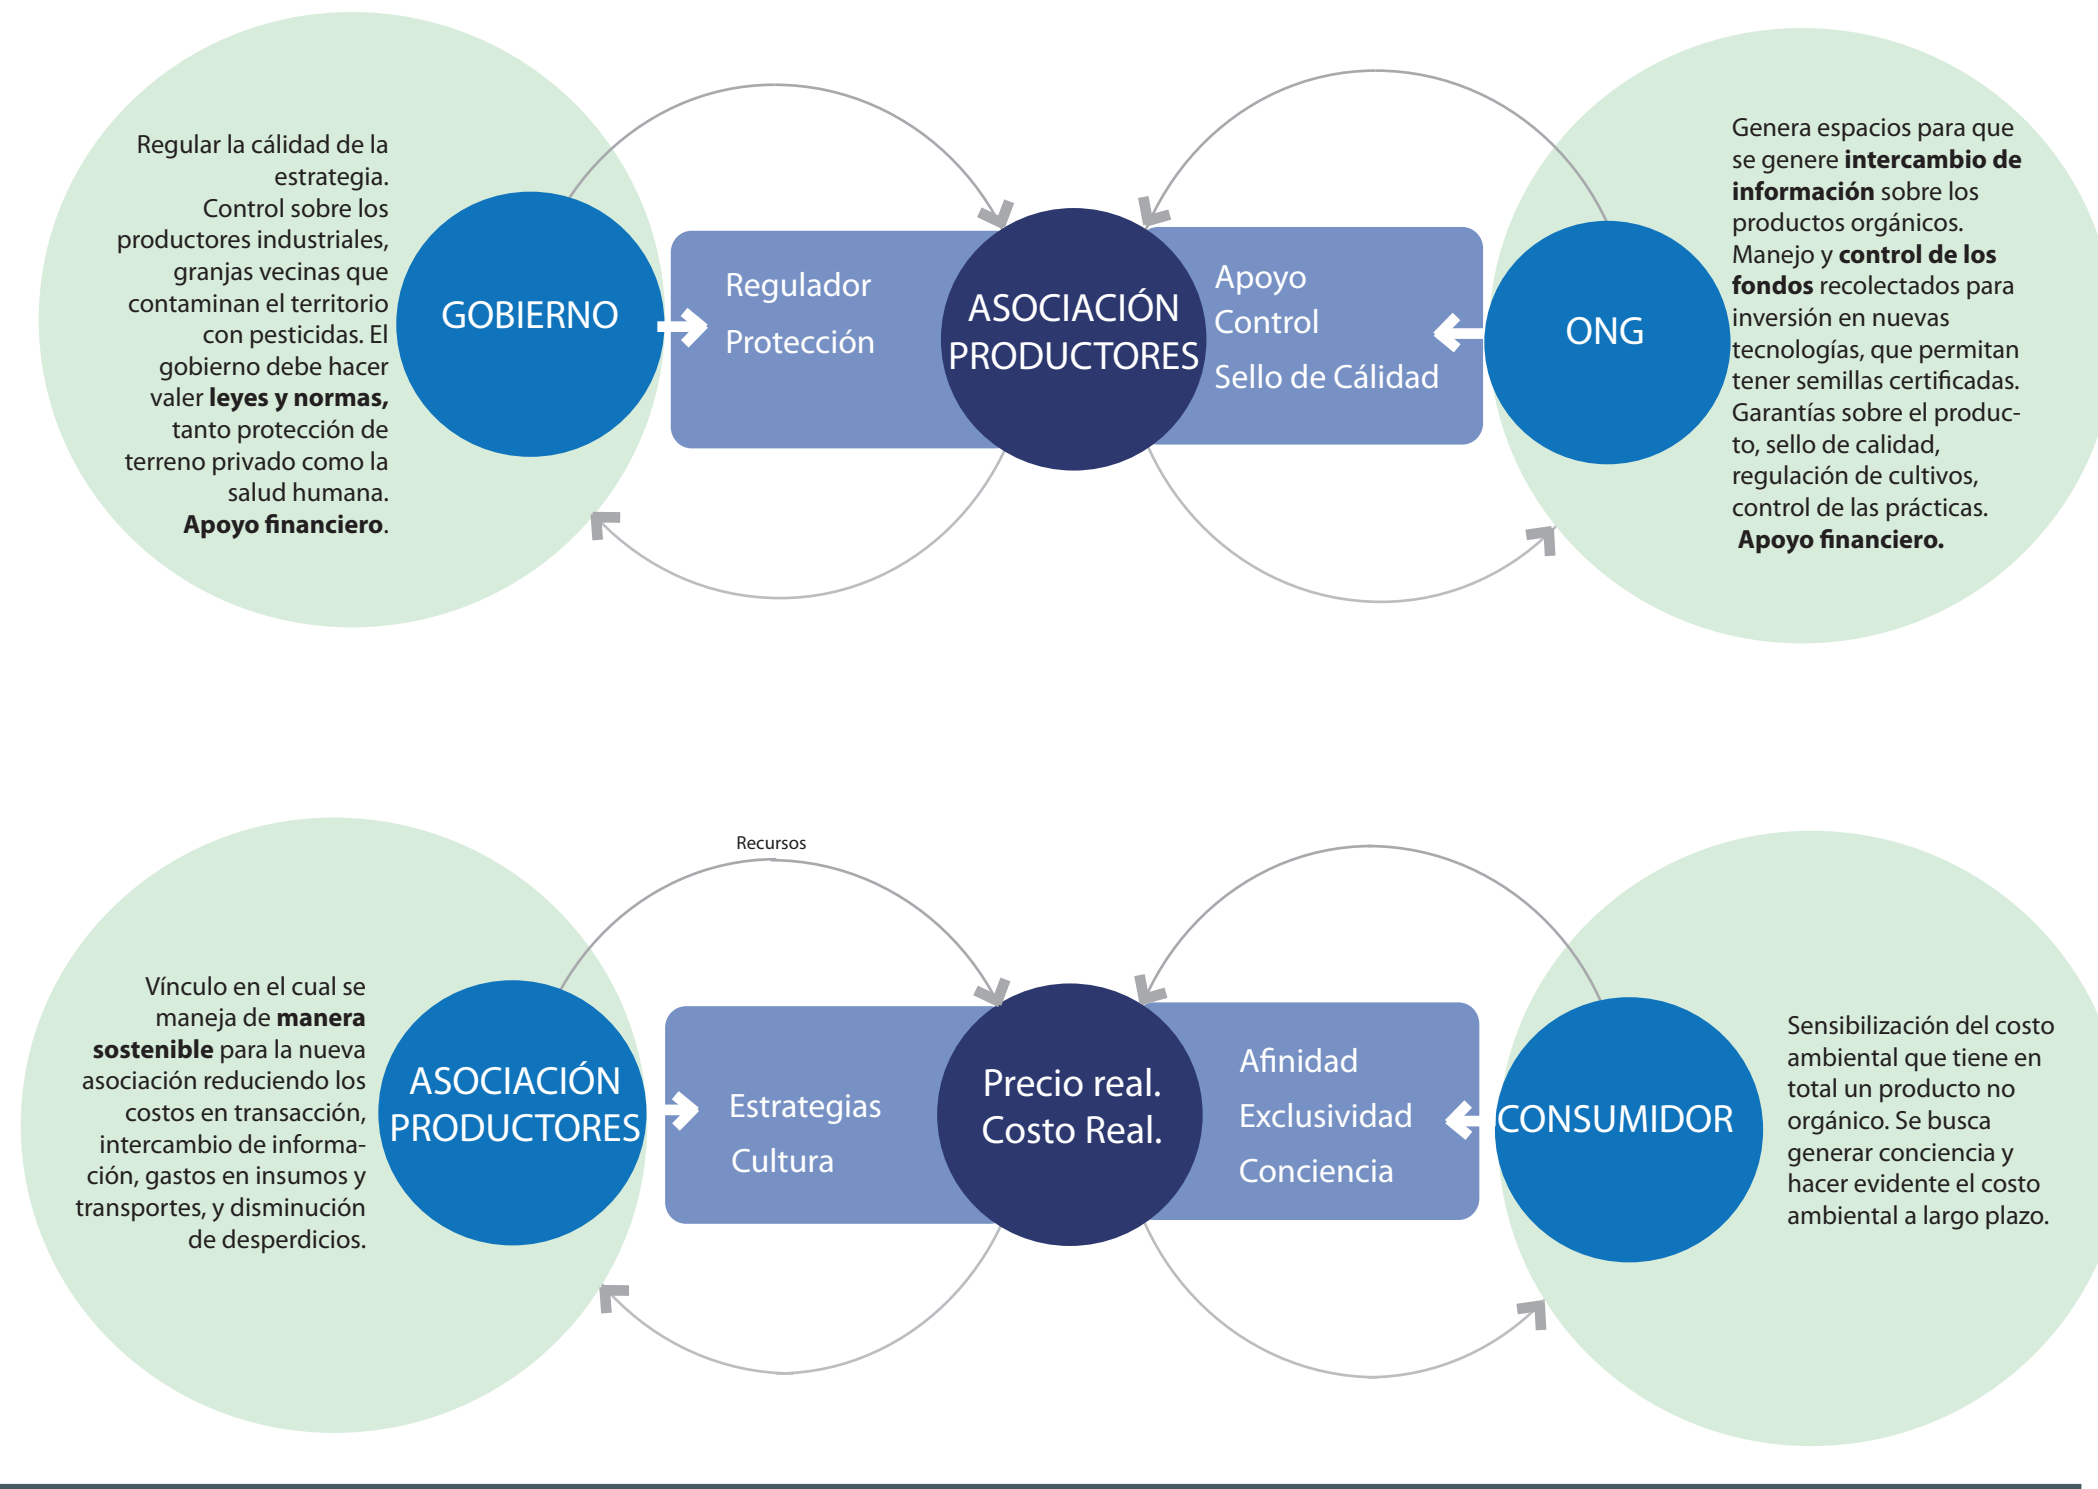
Regular la cálidad de la estrategia.
Control sobre los productores industriales, granjas vecinas que contaminan el territorio con pesticidas. El gobierno debe hacer valer **leyes y normas,** tanto protección de terreno privado como la salud humana.
**Apoyo financiero**.

GOBIERNO

Regulador

Protección

ASOCIACIÓN PRODUCTORES

Apoyo

Control

Sello de Cálidad

ONG

Genera espacios para que se genere **intercambio de información** sobre los productos orgánicos.
Manejo y **control de los fondos** recolectados para inversión en nuevas tecnologías, que permitan tener semillas certificadas.
Garantías sobre el producto, sello de calidad, regulación de cultivos, control de las prácticas.
**Apoyo financiero.**

Recursos

Vínculo en el cual se maneja de **manera sostenible** para la nueva asociación reduciendo los costos en transacción, intercambio de información, gastos en insumos y transportes, y disminución de desperdicios.

ASOCIACIÓN PRODUCTORES

Estrategias

Cultura

Precio real. Costo Real.

Afinidad

Exclusividad

Conciencia

CONSUMIDOR

Sensibilización del costo ambiental que tiene en total un producto no orgánico. Se busca generar conciencia y hacer evidente el costo ambiental a largo plazo.